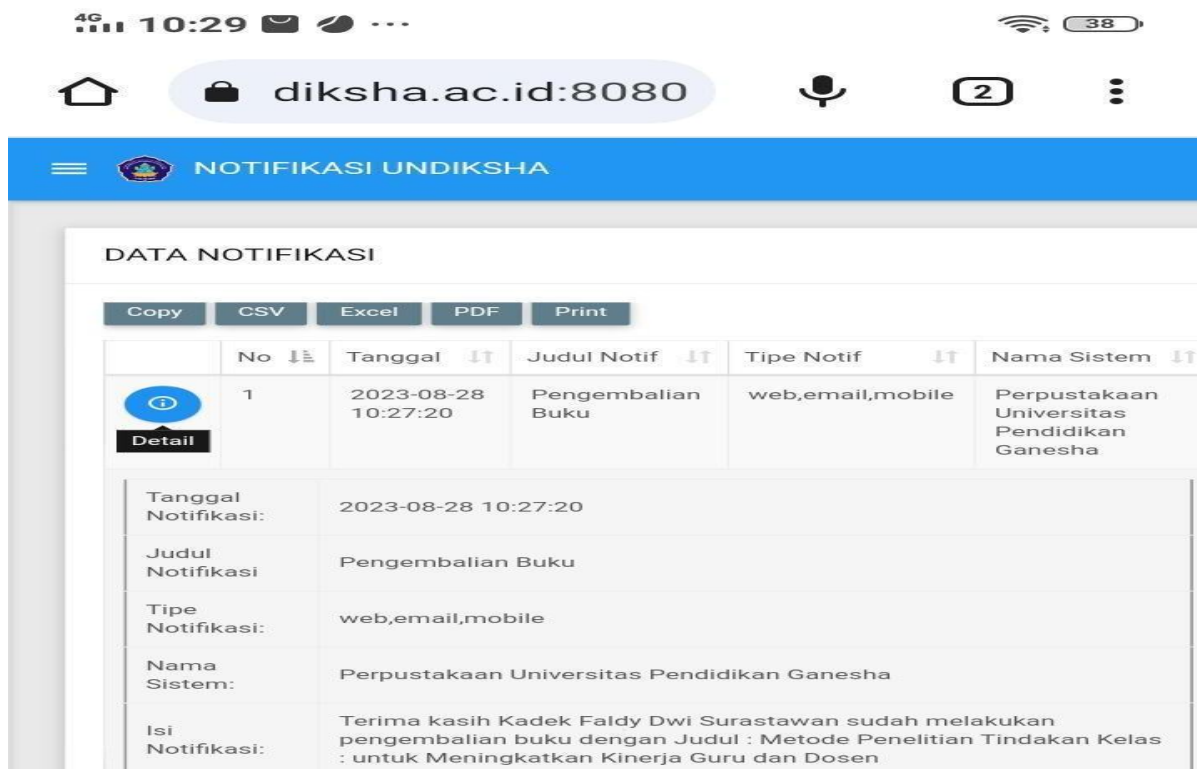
4G 10:29 ···

38

diksha.ac.id:8080

2

NOTIFIKASI UNDIKSHA

DATA NOTIFIKASI

Copy CSV Excel PDF Print

| | No | Tanggal | Judul Notif | Tipe Notif | Nama Sistem |
|---|---|---|---|---|---|
| Detail | 1 | 2023-08-28 10:27:20 | Pengembalian Buku | web,email,mobile | Perpustakaan Universitas Pendidikan Ganesha |

| | |
|---|---|
| Tanggal Notifikasi: | 2023-08-28 10:27:20 |
| Judul Notifikasi | Pengembalian Buku |
| Tipe Notifikasi: | web,email,mobile |
| Nama Sistem: | Perpustakaan Universitas Pendidikan Ganesha |
| Isi Notifikasi: | Terima kasih Kadek Faldy Dwi Surastawan sudah melakukan pengembalian buku dengan Judul : Metode Penelitian Tindakan Kelas : untuk Meningkatkan Kinerja Guru dan Dosen |